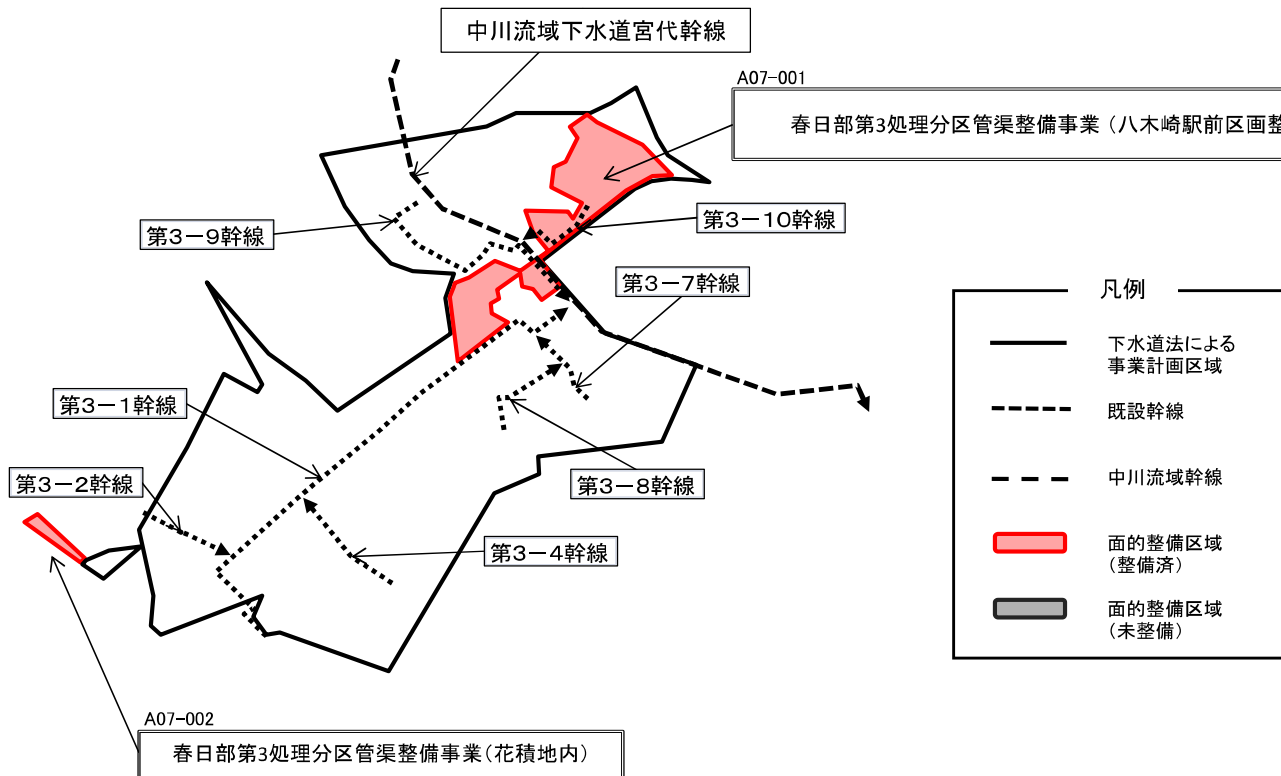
中川流域下水道宮代幹線

A07-001

春日部第3処理分区管渠整備事業（八木崎駅前区画整

第３－９幹線

第３－１０幹線

第３－７幹線

凡例

下水道法による事業計画区域

既設幹線

中川流域幹線

面的整備区域（整備済）

面的整備区域（未整備）

第３－１幹線

第３－２幹線

第３－８幹線

第３－４幹線

A07-002

春日部第3処理分区管渠整備事業（花積地内）